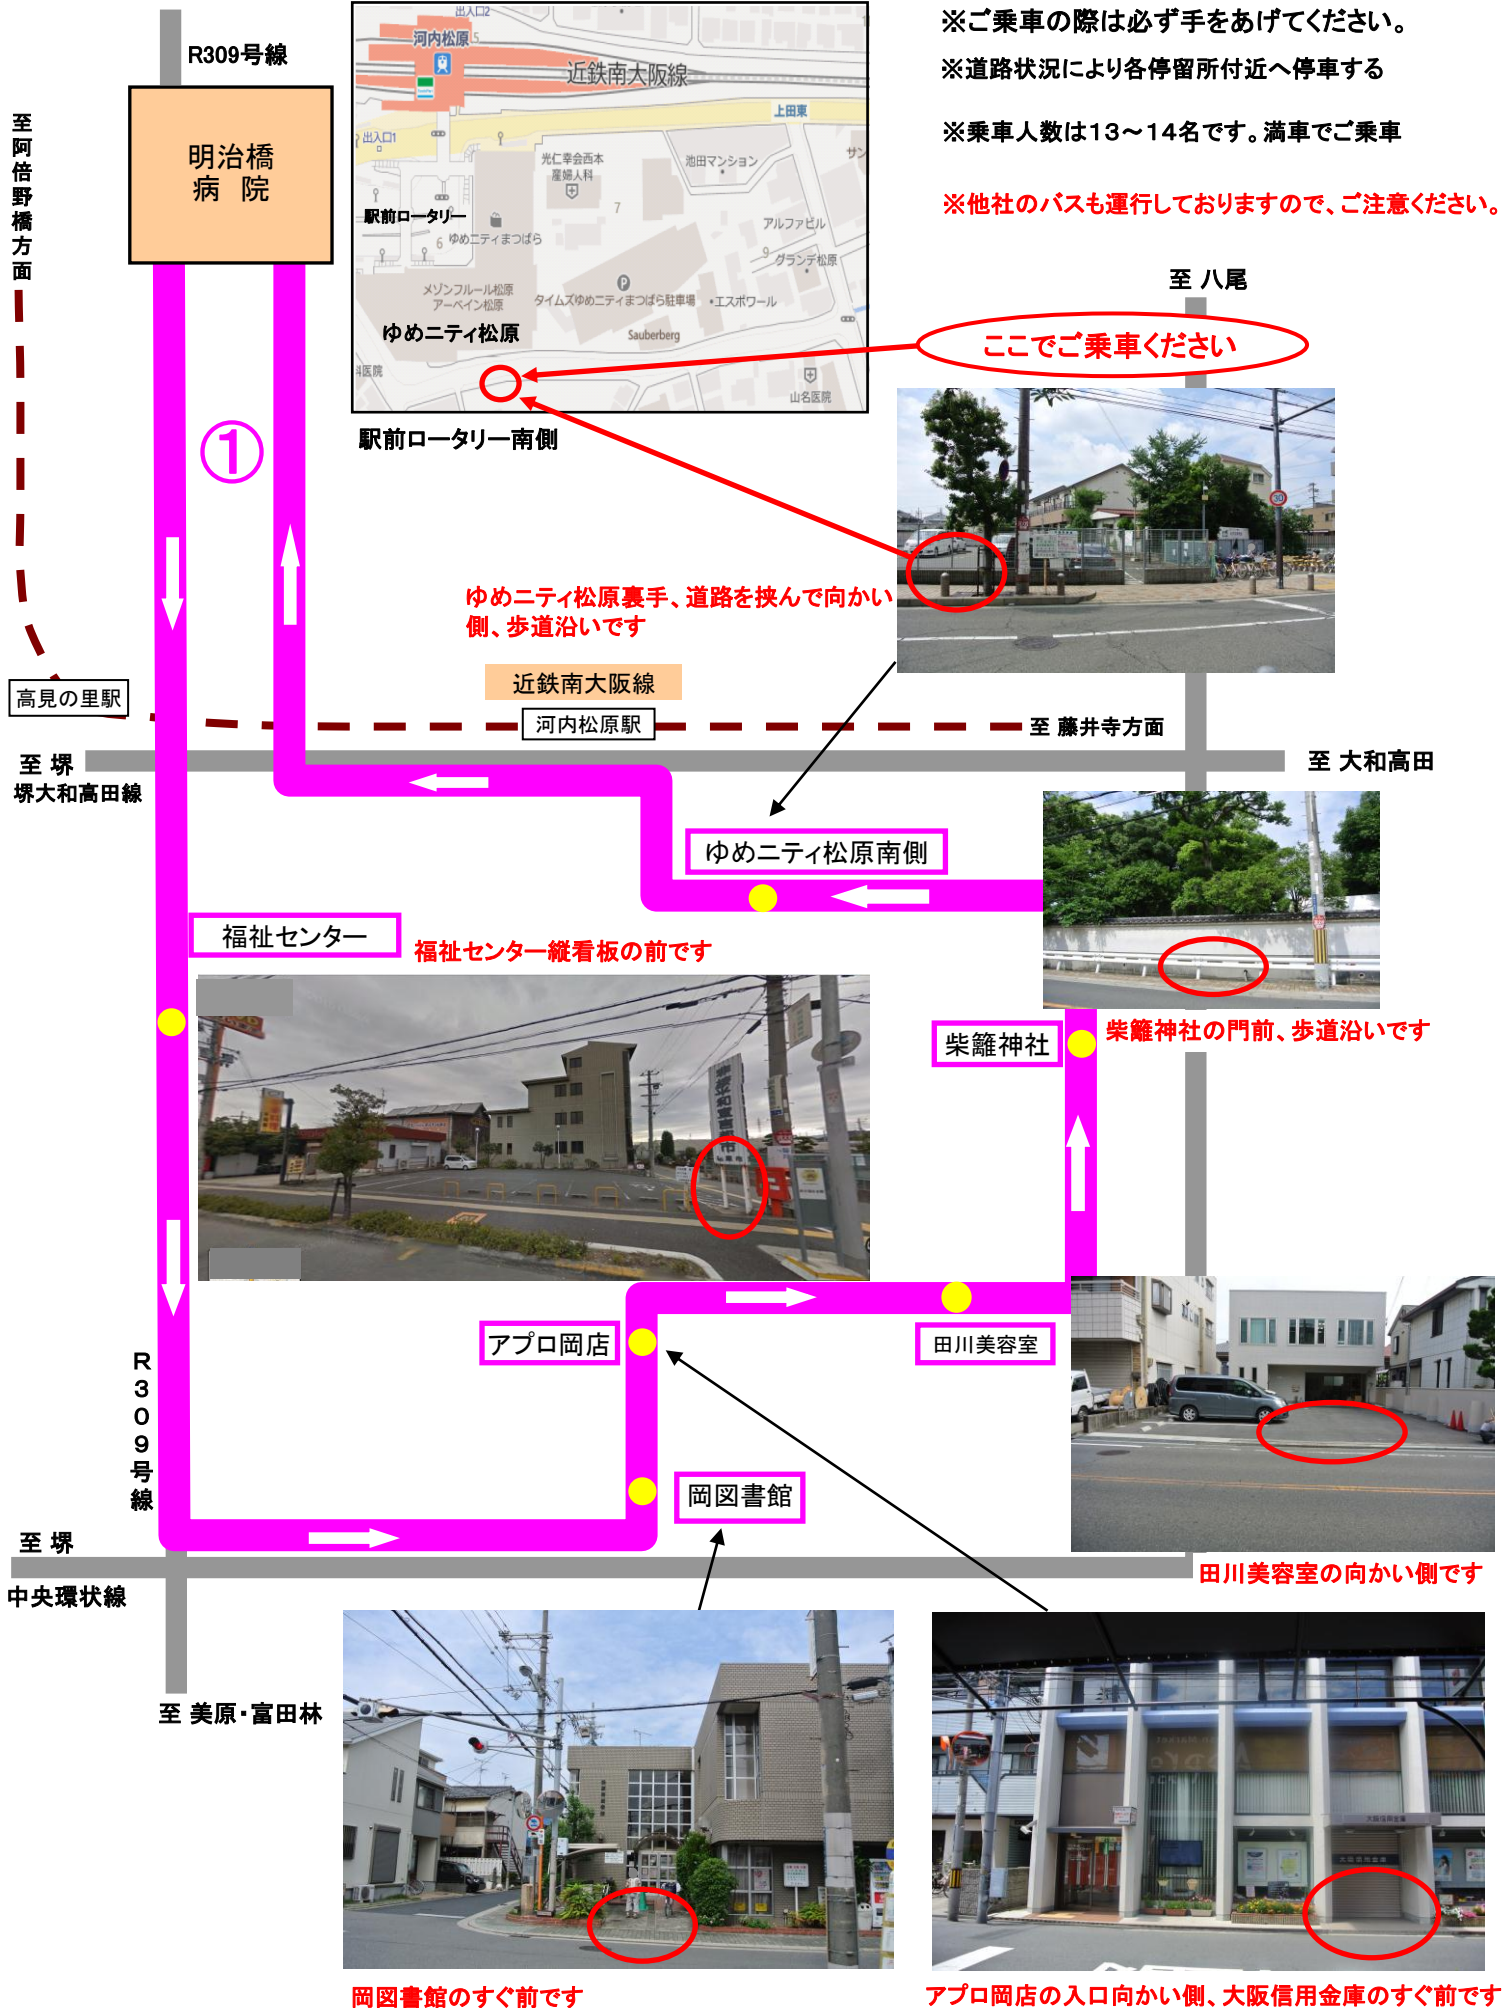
R309号線

明治橋
病 院

至阿倍野橋方面

出入口2
河内松原
近鉄南大阪線
上田東
出入口1
光仁泰会西本
産婦人科
池田マンション
サン
駅前ロータリー
6 ゆめニティまつばら
7
アルファビル
9 グランデ松原
メゾンフルール松原
アーベイン松原
タイムズゆめニティまつばら駐車場
•エスポワール
ゆめニティ松原
Sauberberg
山名医院

駅前ロータリー南側

※ご乗車の際は必ず手をあげてください。
※道路状況により各停留所付近へ停車する
※乗車人数は13～14名です。満車でご乗車
※他社のバスも運行しておりますので、ご注意ください。

至 八尾

ここでご乗車ください

①

ゆめニティ松原裏手、道路を挟んで向かい側、歩道沿いです

近鉄南大阪線
河内松原駅
高見の里駅
至 藤井寺方面

至 堺
堺大和高田線
至 大和高田

ゆめニティ松原南側

福祉センター
福祉センター縦看板の前です

柴籬神社
柴籬神社の門前、歩道沿いです

アプロ岡店
田川美容室

R309号線

岡図書館

至 堺
中央環状線
田川美容室の向かい側です

至 美原・富田林

岡図書館のすぐ前です
アプロ岡店の入口向かい側、大阪信用金庫のすぐ前です